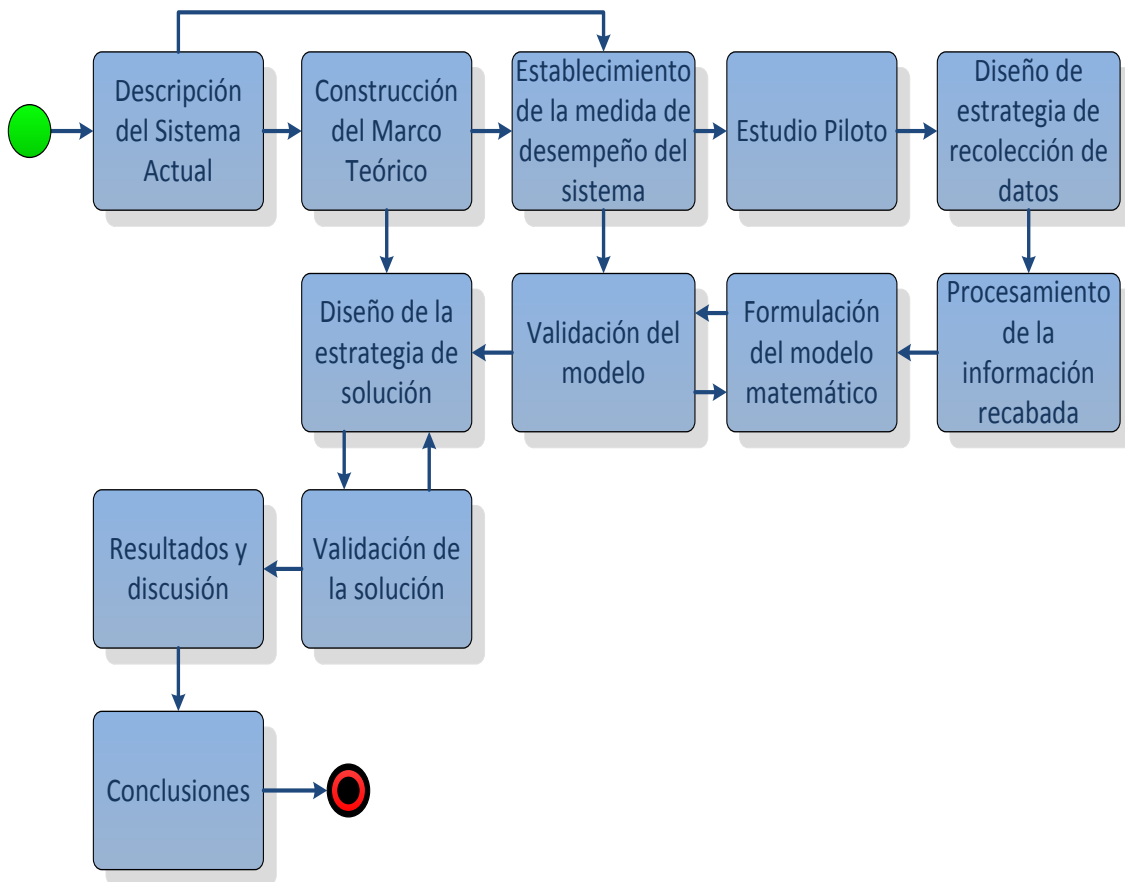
Descripción del Sistema Actual

Construcción del Marco Teórico

Establecimiento de la medida de desempeño del sistema

Estudio Piloto

Diseño de estrategia de recolección de datos

Diseño de la estrategia de solución

Validación del modelo

Formulación del modelo matemático

Procesamiento de la información recabada

Resultados y discusión

Validación de la solución

Conclusiones